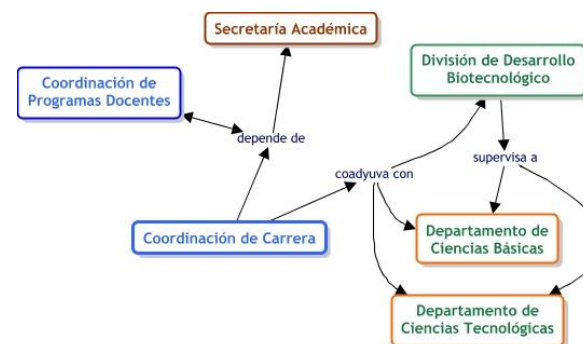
Secretaría Académica

Coordinación de Programas Docentes

División de Desarrollo Biotecnológico

depende de

supervisa a

coadyuva con

Coordinación de Carrera

Departamento de Ciencias Básicas

Departamento de Ciencias Tecnológicas